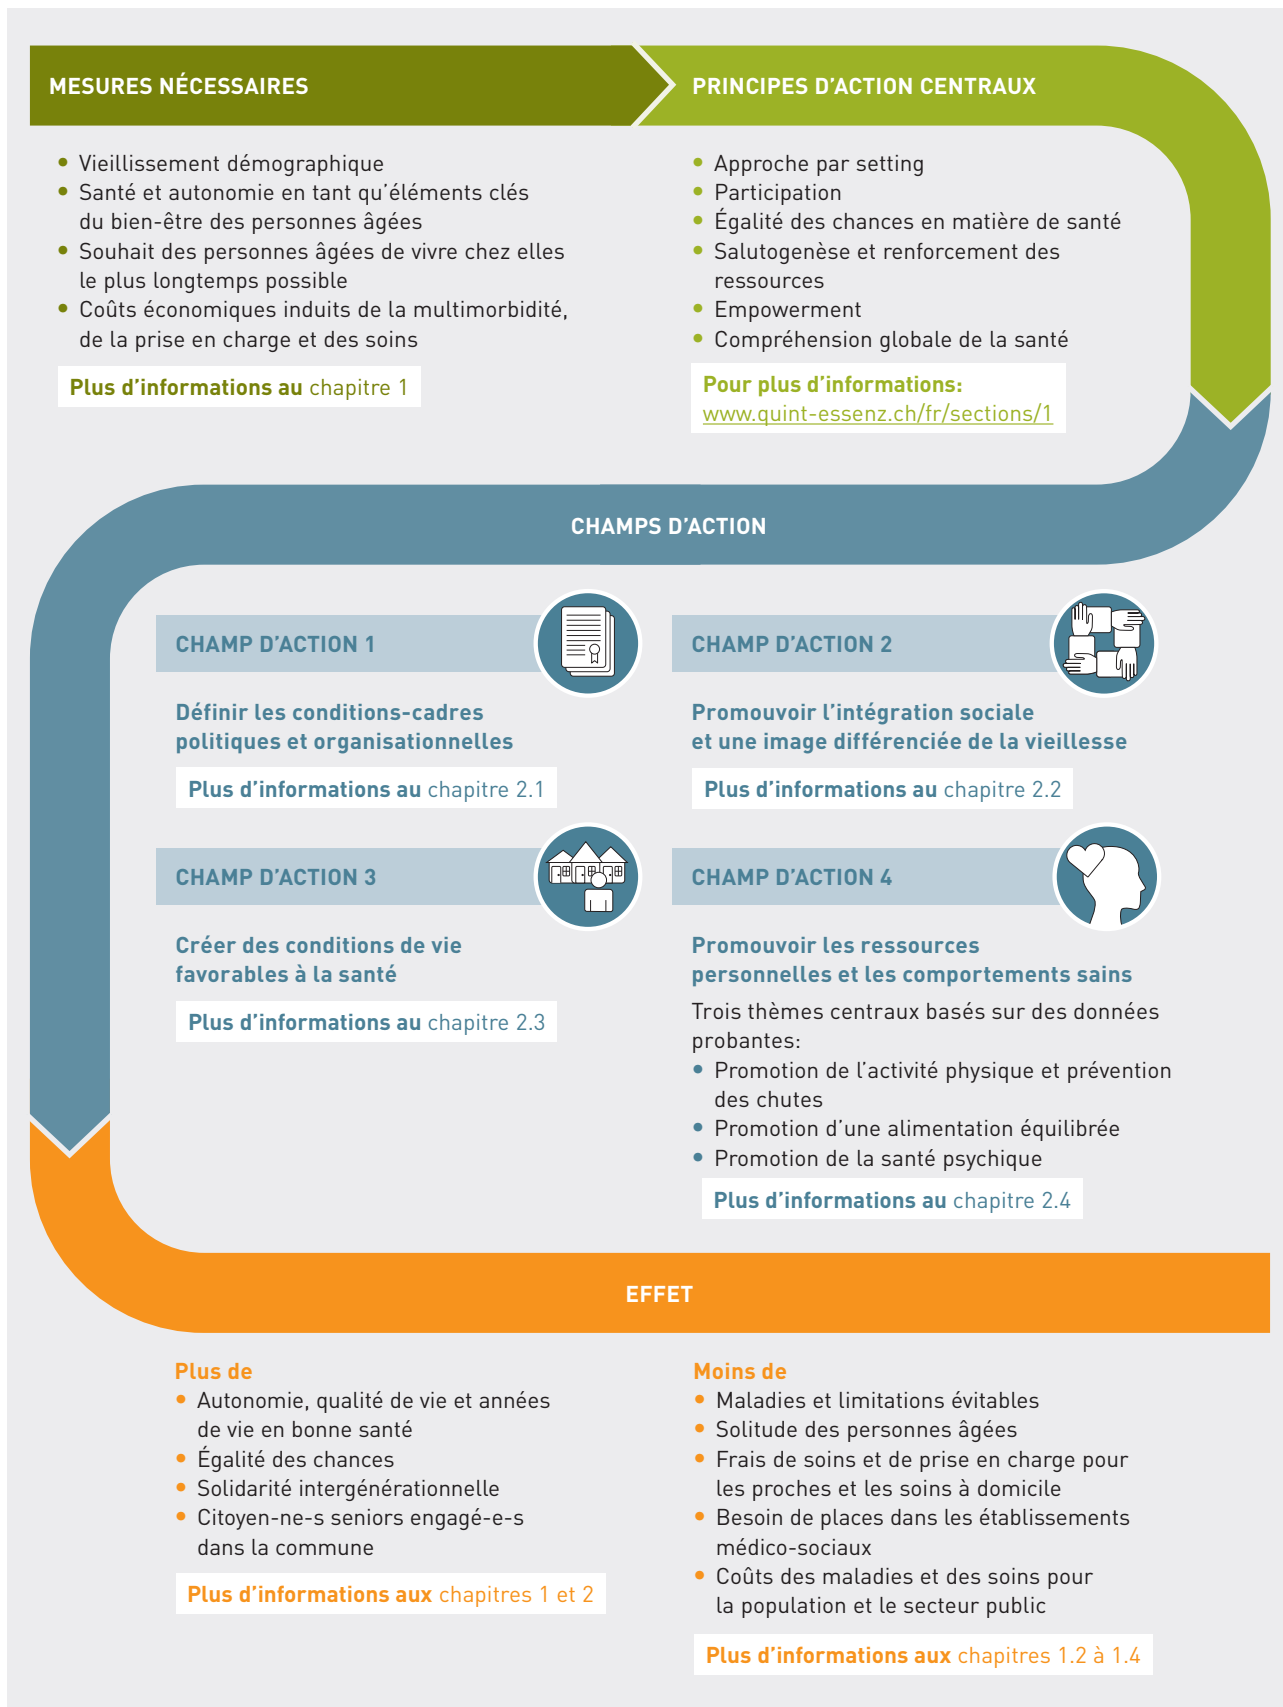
MESURES NÉCESSAIRES

- Vieillissement démographique
- Santé et autonomie en tant qu'éléments clés du bien-être des personnes âgées
- Souhait des personnes âgées de vivre chez elles le plus longtemps possible
- Coûts économiques induits de la multimorbidité, de la prise en charge et des soins

Plus d'informations au chapitre 1

PRINCIPES D'ACTION CENTRAUX

- Approche par setting
- Participation
- Égalité des chances en matière de santé
- Salutogenèse et renforcement des ressources
- Empowerment
- Compréhension globale de la santé

Pour plus d'informations: www.quint-essenz.ch/fr/sections/1

CHAMPS D'ACTION

CHAMP D'ACTION 1

Définir les conditions-cadres politiques et organisationnelles

Plus d'informations au chapitre 2.1

CHAMP D'ACTION 2

Promouvoir l'intégration sociale et une image différenciée de la vieillesse

Plus d'informations au chapitre 2.2

CHAMP D'ACTION 3

Créer des conditions de vie favorables à la santé

Plus d'informations au chapitre 2.3

CHAMP D'ACTION 4

Promouvoir les ressources personnelles et les comportements sains

Trois thèmes centraux basés sur des données probantes:
- Promotion de l'activité physique et prévention des chutes
- Promotion d'une alimentation équilibrée
- Promotion de la santé psychique

Plus d'informations au chapitre 2.4

EFFET

Plus de
- Autonomie, qualité de vie et années de vie en bonne santé
- Égalité des chances
- Solidarité intergénérationnelle
- Citoyen-ne-s seniors engagé-e-s dans la commune

Plus d'informations aux chapitres 1 et 2

Moins de
- Maladies et limitations évitables
- Solitude des personnes âgées
- Frais de soins et de prise en charge pour les proches et les soins à domicile
- Besoin de places dans les établissements médico-sociaux
- Coûts des maladies et des soins pour la population et le secteur public

Plus d'informations aux chapitres 1.2 à 1.4